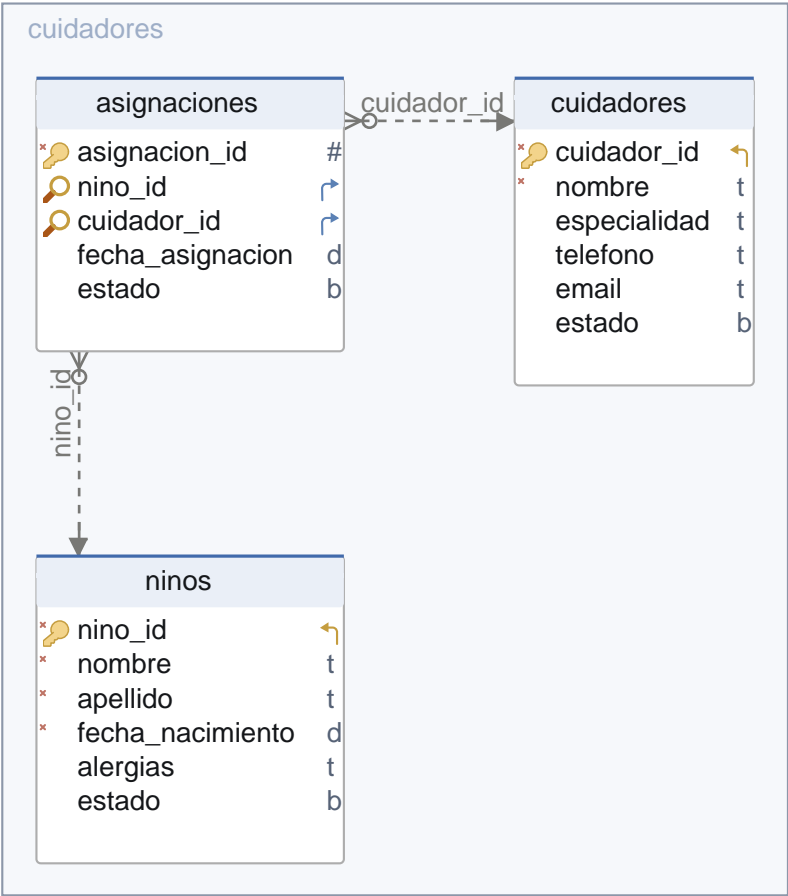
cuidadores

asignaciones

| | |
|---|---|
| asignacion_id | # |
| nino_id | |
| cuidador_id | |
| fecha_asignacion | d |
| estado | b |

cuidador_id

cuidadores

| | |
|---|---|
| cuidador_id | |
| nombre | t |
| especialidad | t |
| telefono | t |
| email | t |
| estado | b |

nino_id

ninos

| | |
|---|---|
| nino_id | |
| nombre | t |
| apellido | t |
| fecha_nacimiento | d |
| alergias | t |
| estado | b |